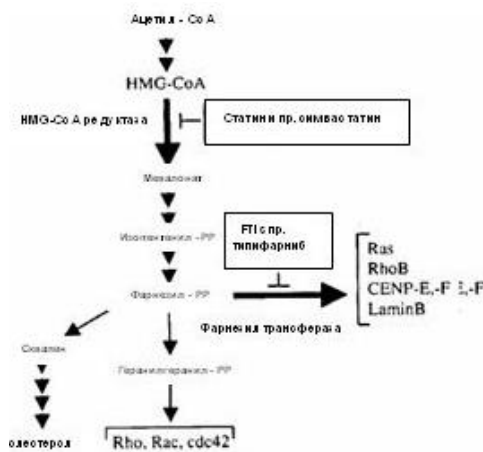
Ацетил - Со А

HMG-CoA

HMG-Co A редуктаза

Статини пр. симвастатин

Мевалонат

Изопентенил - PP

FTI с пр. типифарниб

Фарнезил - PP

Ras
RhoB
CENP-E,-F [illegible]
LaminB

Фарнезил трансфераза

Сквален

Геранилгеранил - PP

олестерол

Rho, Rac, cdc42